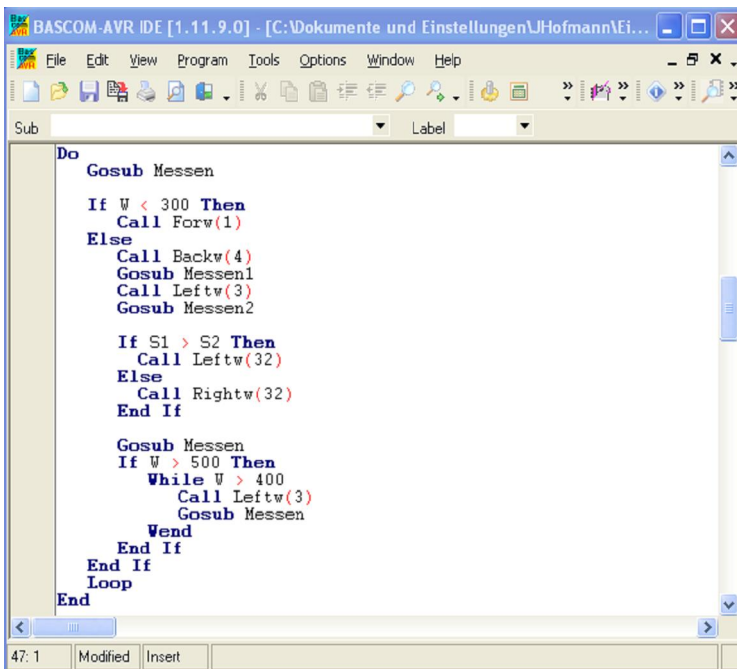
BASCOM-AVR IDE [1.11.9.0] - [C:\Dokumente und Einstellungen\JHofmann\Ei...

File Edit View Program Tools Options Window Help

Sub Label

Do
Gosub Messen

If W < 300 Then
Call Forw(1)
Else
Call Backw(4)
Gosub Messen1
Call Leftw(3)
Gosub Messen2

If S1 > S2 Then
Call Leftw(32)
Else
Call Rightw(32)
End If

Gosub Messen
If W > 500 Then
While W > 400
Call Leftw(3)
Gosub Messen
Wend
End If
End If
Loop
End

47: 1 Modified Insert